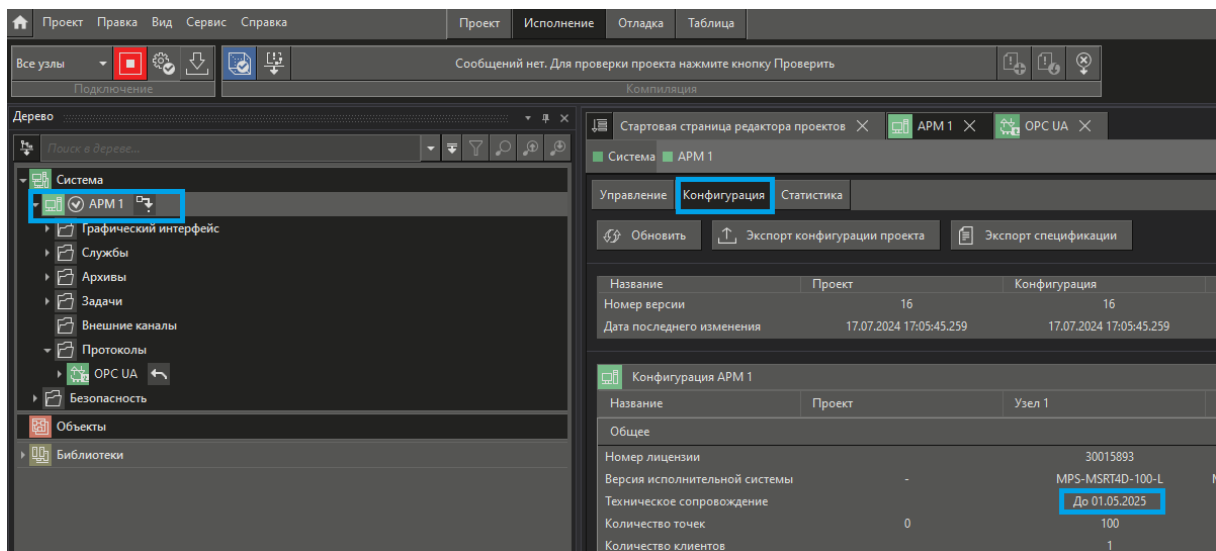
Проект Правка Вид Сервис Справка

Проект Исполнение Отладка Таблица

Все узлы

Подключение

Сообщений нет. Для проверки проекта нажмите кнопку Проверить

Компиляция

Дерево

Поиск в дереве...

Система
АРМ 1
Графический интерфейс
Службы
Архивы
Задачи
Внешние каналы
Протоколы
OPC UA
Безопасность

Объекты

Библиотеки

Стартовая страница редактора проектов АРМ 1 OPC UA

Система АРМ 1

Управление Конфигурация Статистика

Обновить Экспорт конфигурации проекта Экспорт спецификации

| Название | Проект | Конфигурация |
|---|---|---|
| Номер версии | 16 | 16 |
| Дата последнего изменения | 17.07.2024 17:05:45.259 | 17.07.2024 17:05:45.259 |

Конфигурация АРМ 1

| Название | Проект | Узел 1 |
|---|---|---|
| Общее | | |
| Номер лицензии | | 30015893 |
| Версия исполнительной системы | - | MPS-MSRT4D-100-L |
| Техническое сопровождение | | До 01.05.2025 |
| Количество точек | 0 | 100 |
| Количество клиентов | | 1 |